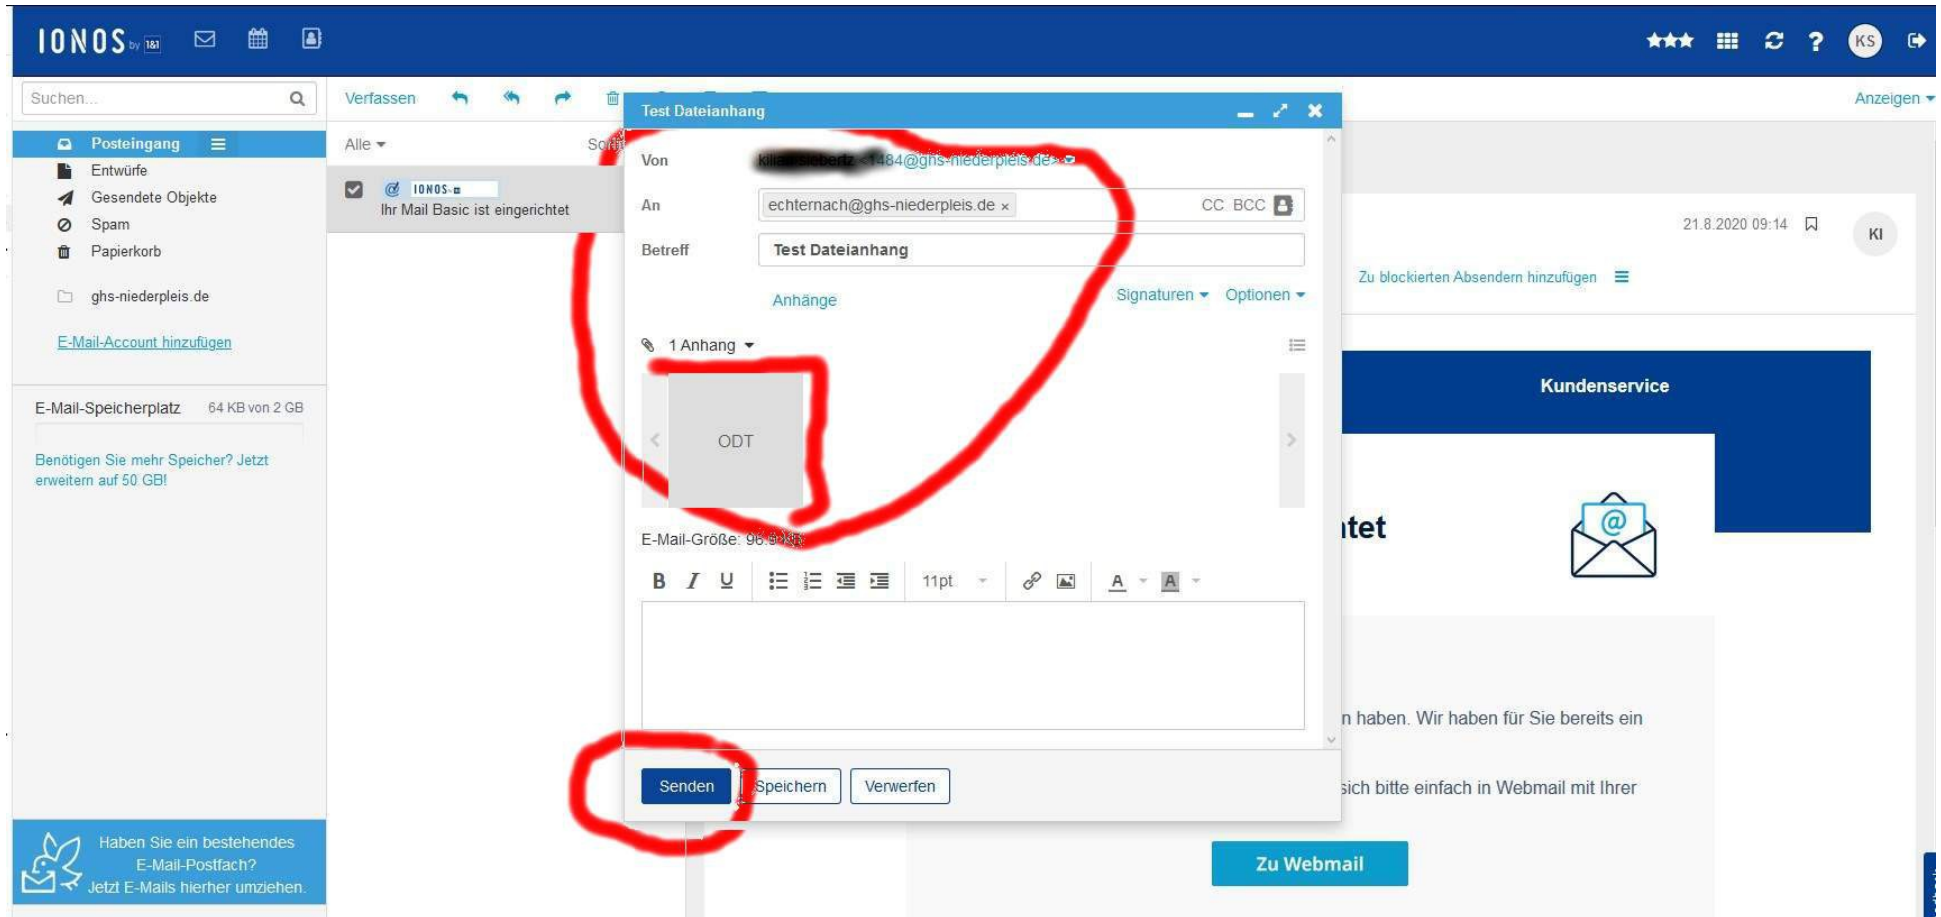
IONOS by 1&1

KS

Suchen...

Verfassen

Anzeigen

Posteingang
Entwürfe
Gesendete Objekte
Spam
Papierkorb

ghs-niederpleis.de

E-Mail-Account hinzufügen

E-Mail-Speicherplatz 64 KB von 2 GB

Benötigen Sie mehr Speicher? Jetzt erweitern auf 50 GB!

Haben Sie ein bestehendes E-Mail-Postfach? Jetzt E-Mails hierher umziehen.

Alle

IONOS
Ihr Mail Basic ist eingerichtet

Test Dateianhang

Von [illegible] 1484@ghs-niederpleis.de

An echternach@ghs-niederpleis.de × CC BCC

Betreff Test Dateianhang

Anhänge

Signaturen Optionen

1 Anhang

ODT

E-Mail-Größe: 96.9 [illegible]

B I U 11pt A A

Senden Speichern Verwerfen

21.8.2020 09:14

KI

Zu blockierten Absendern hinzufügen

Kundenservice

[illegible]tet

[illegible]n haben. Wir haben für Sie bereits ein

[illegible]sich bitte einfach in Webmail mit Ihrer

Zu Webmail